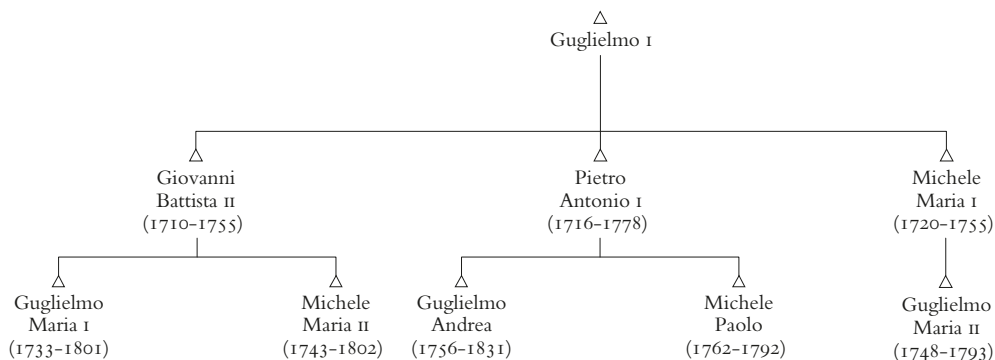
Guglielmo I

Giovanni Battista II (1710-1755)

Pietro Antonio I (1716-1778)

Michele Maria I (1720-1755)

Guglielmo Maria I (1733-1801)

Michele Maria II (1743-1802)

Guglielmo Andrea (1756-1831)

Michele Paolo (1762-1792)

Guglielmo Maria II (1748-1793)